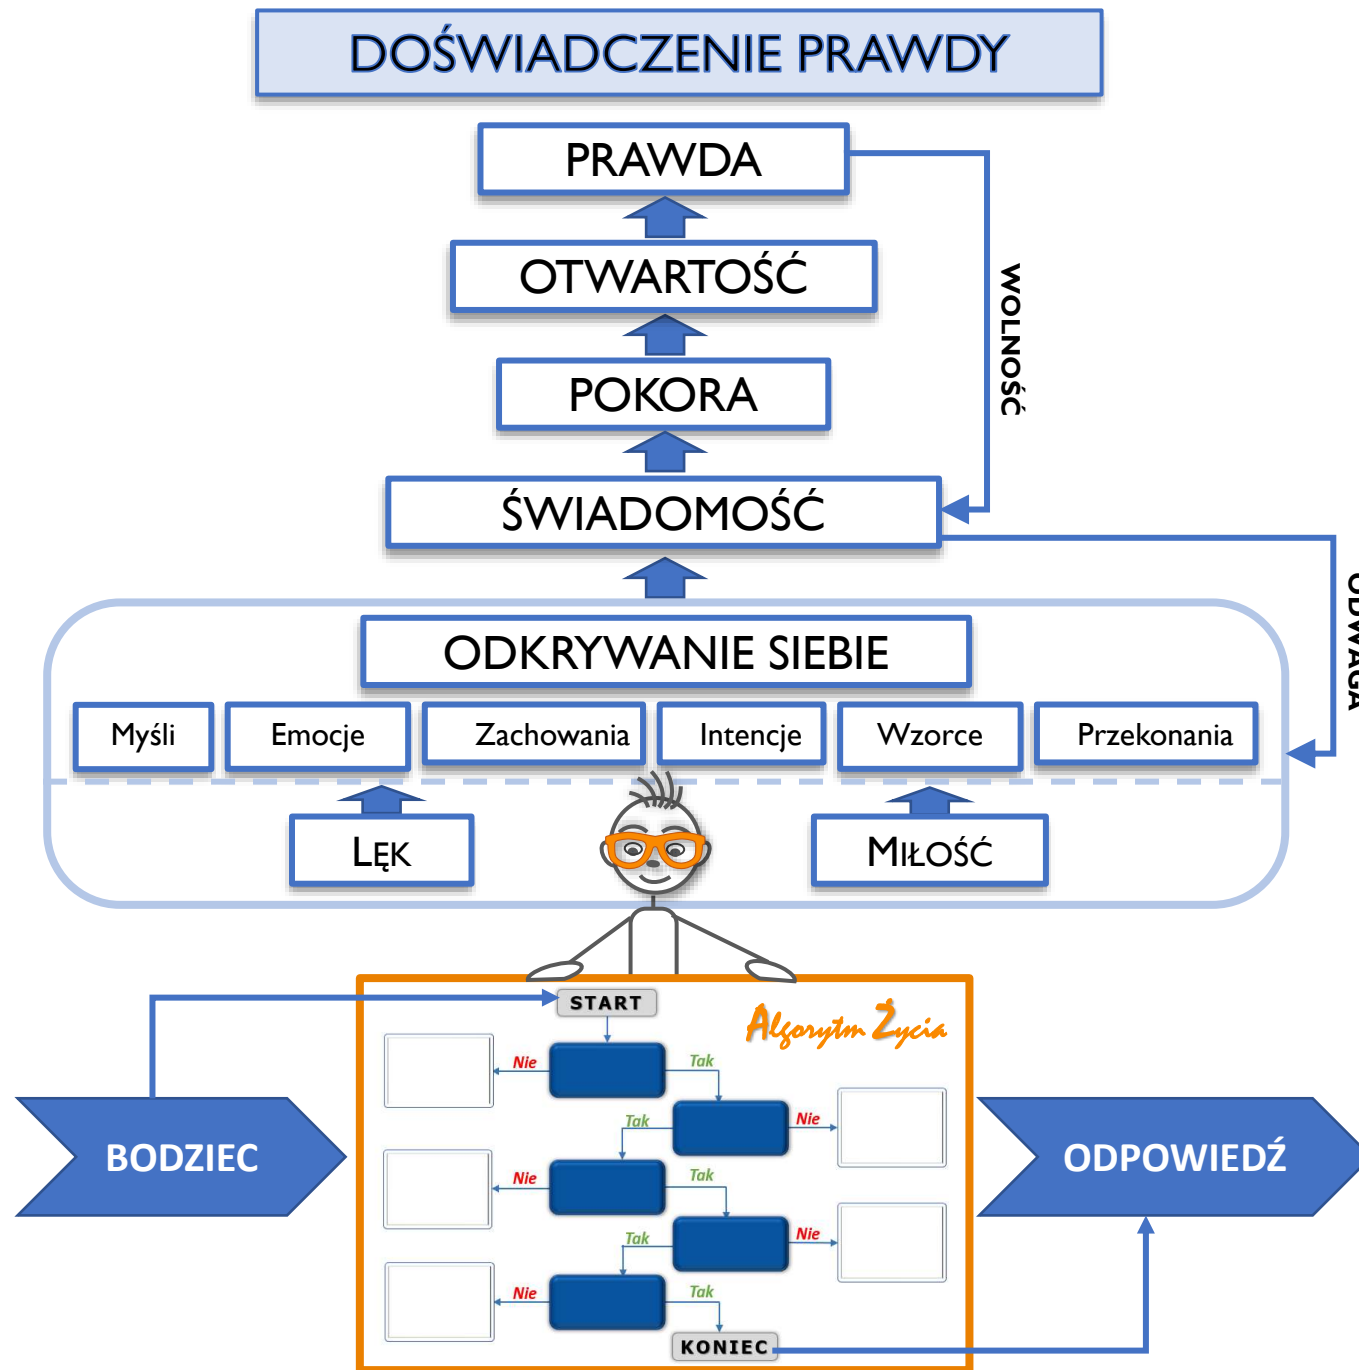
DOŚWIADCZENIE PRAWDY

PRAWDA

OTWARTOŚĆ

POKORA

ŚWIADOMOŚĆ

WOLNOŚĆ

ODWAGA

ODKRYWANIE SIEBIE

Myśli

Emocje

Zachowania

Intencje

Wzorce

Przekonania

LĘK

MIŁOŚĆ

START

Algorytm Życia

Nie

Tak

Tak

Nie

Nie

Tak

Tak

Nie

Nie

Tak

KONIEC

BODZIEC

ODPOWIEDŹ